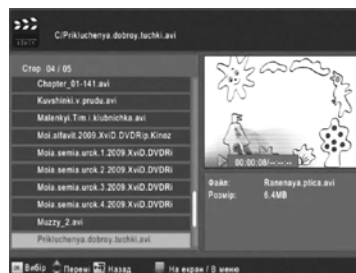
C:\Prikluchenya.dobroy.tuchki.avi

Стор 04 / 05

Chapter_01-141.avi
Kuvshinki.v.prudu.avi
Malenkyi.Tim.i.klubnichka.avi
Moi.alfavit.2009.XviD.DVDRip.Kinoz
Moia.semia.urok.1.2009.XviD.DVDRi
Moia.semia.urok.2.2009.XviD.DVDRi
Moia.semia.urok.3.2009.XviD.DVDRi
Moia.semia.urok.4.2009.XviD.DVDRi
Muzzy_2.avi
Prikluchenya.dobroy.tuchki.avi

00:00:08/--:--:--

Файл: Ranenaya.ptica.avi
Розмір: 6.4MB

Вибір Перем Назад На екран / В меню